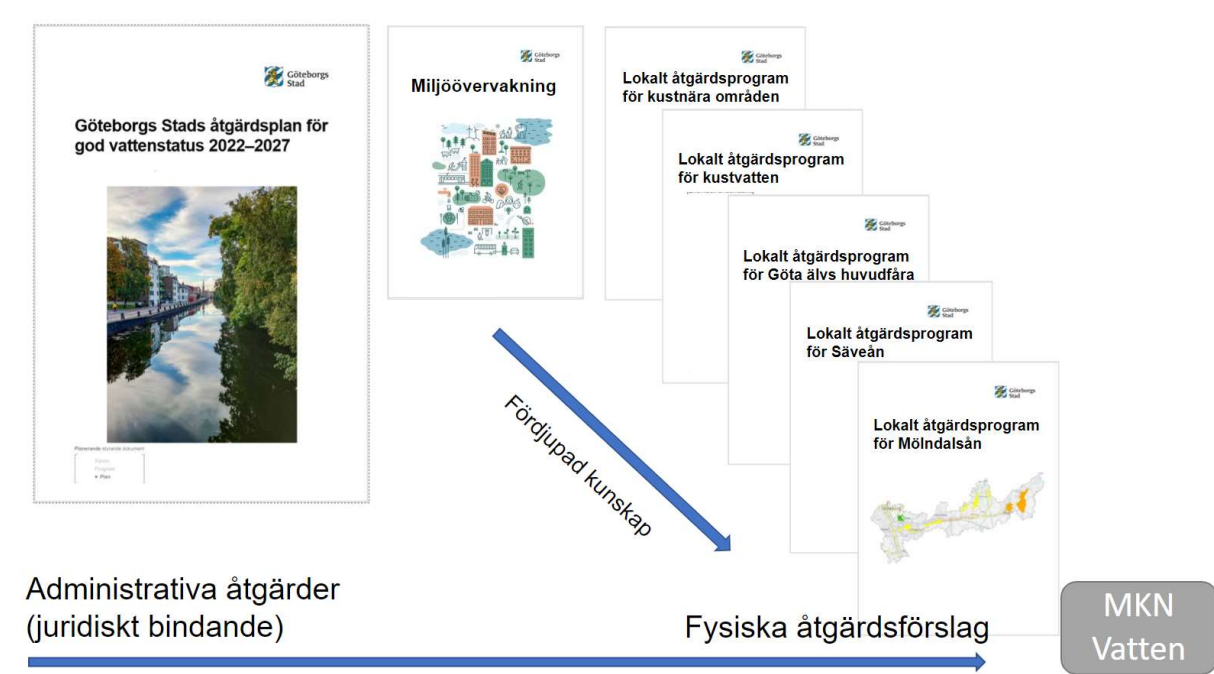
Göteborgs Stad

Göteborgs Stads åtgärdsplan för god vattenstatus 2022–2027

Planerande styrande dokument
Policy
Program
• Plan

Göteborgs Stad

Miljöövervakning

Göteborgs Stad

Lokalt åtgärdsprogram för kustnära områden

Göteborgs Stad

Lokalt åtgärdsprogram för kustvatten

Göteborgs Stad

Lokalt åtgärdsprogram för Göta älvs huvudfåra

Göteborgs Stad

Lokalt åtgärdsprogram för Säveån

Göteborgs Stad

Lokalt åtgärdsprogram för Mölndalsån

Fördjupad kunskap

Administrativa åtgärder (juridiskt bindande)

Fysiska åtgärdsförslag

MKN Vatten